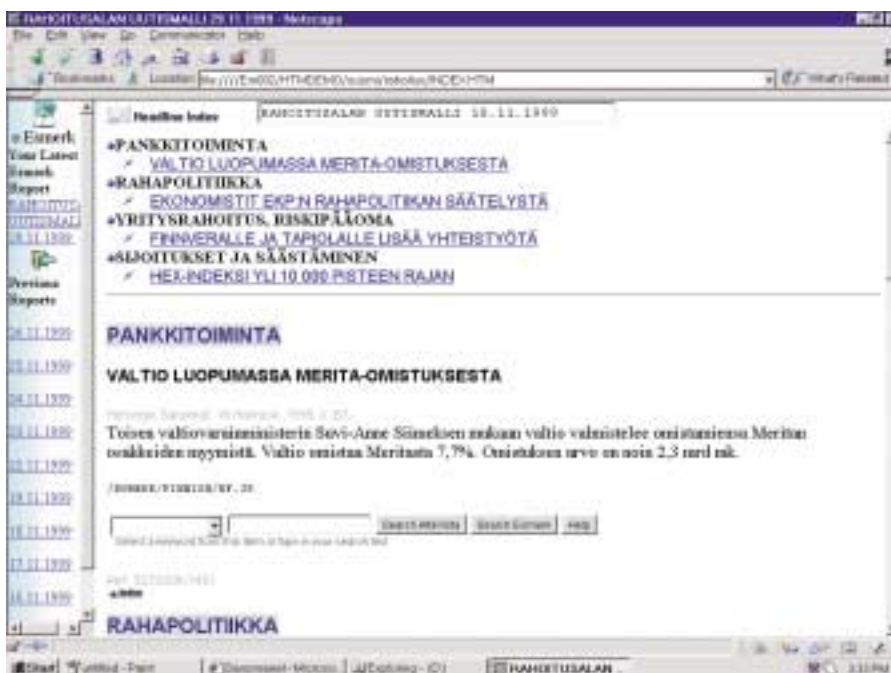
RAHOITUSALAN UUTISMALLI 29.11.1999 - Netscape

File Edit View Go Communicator Help

Bookmarks Location: file:///E|/400/HTHDEMO/suomi/tekstus/INDEX.HTM What's Related

Headline Index RAHOITUSALAN UUTISMALLI 18.11.1999

Esmerk
Your Latest Esmerk Report
RAHOITUS UUTISMALLI 29.11.1999

Previous Reports

26.11.1999
25.11.1999
24.11.1999
23.11.1999
22.11.1999
19.11.1999
18.11.1999
17.11.1999
16.11.1999

•PANKKITOIMINTA
VALTIO LUOPUMASSA MERITA-OMISTUKSESTA
•RAHAPOLITIIKKA
EKONOMISTIT EKP:N RAHAPOLITIIKAN SÄÄTELYSTÄ
•YRITYSRAHOITUS, RISKIPÄÄOMA
FINNVERALLE JA TAPIOLALLE LISÄÄ YHTEISTYÖTÄ
•SIJOITUKSET JA SÄÄSTÄMINEN
HEX-INDEKSI YLI 10 000 PISTEEN RAJAN

PANKKITOIMINTA

VALTIO LUOPUMASSA MERITA-OMISTUKSESTA

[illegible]

Toisen valtiovarainministerin Suvi-Anne Siimeksen mukaan valtio valmistelee omistamiensa Meritan osakkeiden myyntiä. Valtio omistaa Meritasta 7,7%. Omistuksen arvo on noin 2,3 mrd mk.

/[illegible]/FINNISH/BF,2E

Search Alt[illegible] Search Esmerk Help
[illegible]

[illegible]
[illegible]

RAHAPOLITIIKKA

Start Untitled - Paint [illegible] Exploring - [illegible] RAHOITUSALAN ... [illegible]